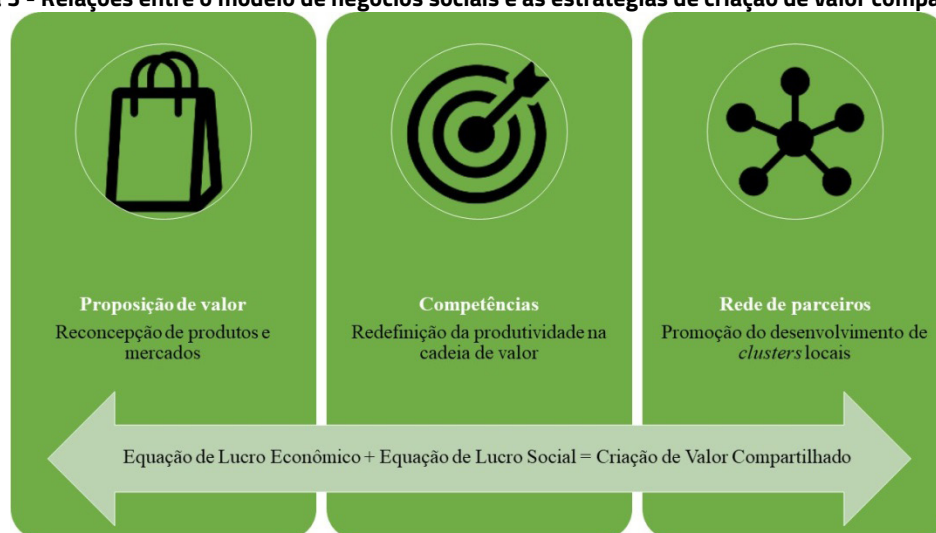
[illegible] 3 – Relações entre o modelo de negócios sociais e as estratégias de criação de valor compa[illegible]

**Proposição de valor**
Reconcepção de produtos e mercados

**Competências**
Redefinição da produtividade na cadeia de valor

**Rede de parceiros**
Promoção do desenvolvimento de *clusters* locais

Equação de Lucro Econômico + Equação de Lucro Social = Criação de Valor Compartilhado